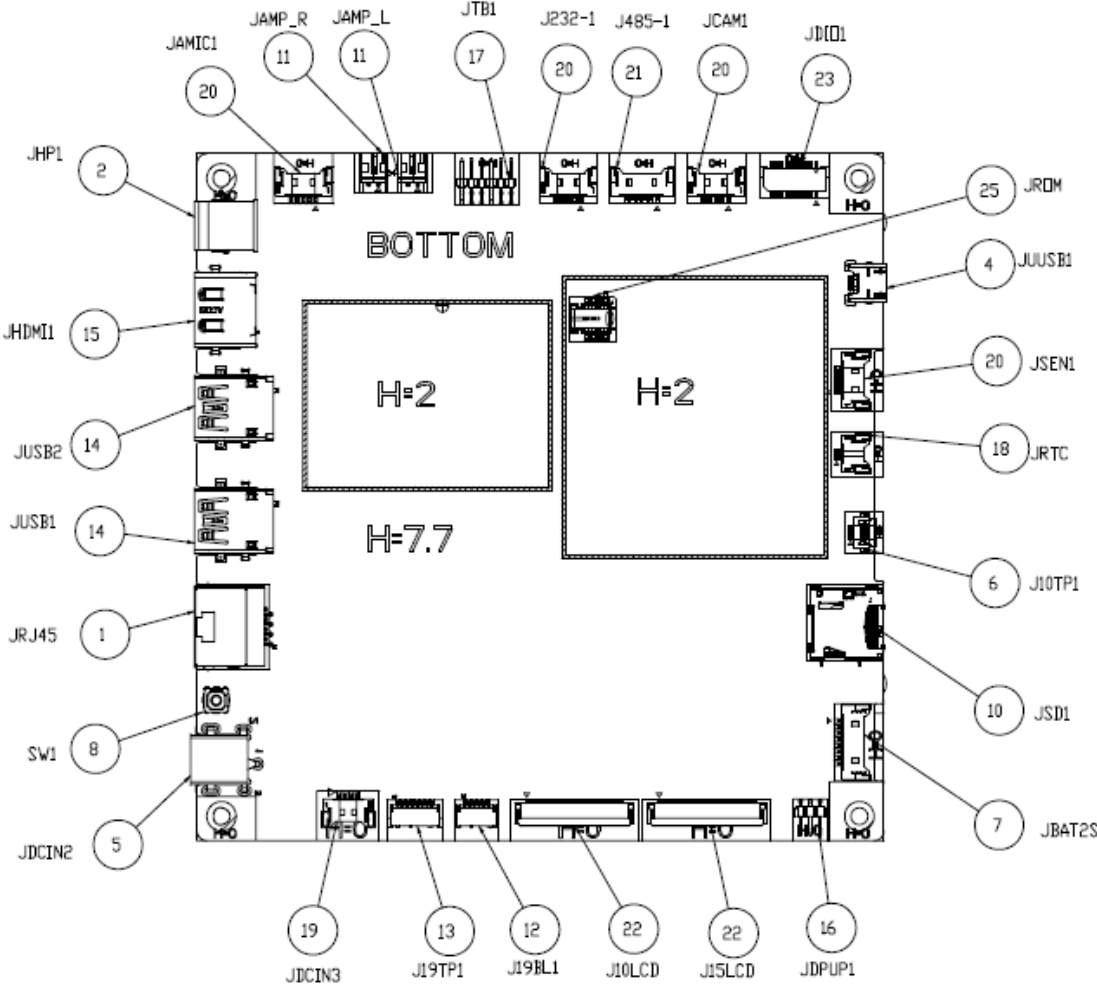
JAMIC1
JAMP_R
JAMP_L
JTB1
J232-1
J485-1
JCAM1
JDIO1
20
11
11
17
20
21
20
23
JHP1
2
25
JROM
BOTTOM
4
JUUSB1
JHDMI1
15
20
JSEN1
H=2
H=2
JUSB2
14
18
JRTC
JUSB1
14
H=7.7
6
J10TP1
JRJ45
1
10
JSD1
SW1
8
7
JBAT2S
JDCIN2
5
H=0
H=0
H=0
H=0
H=0
H=0
H=0
19
13
12
22
22
16
JDCIN3
J19TP1
J19BL1
J10LCD
J15LCD
JDPUP1